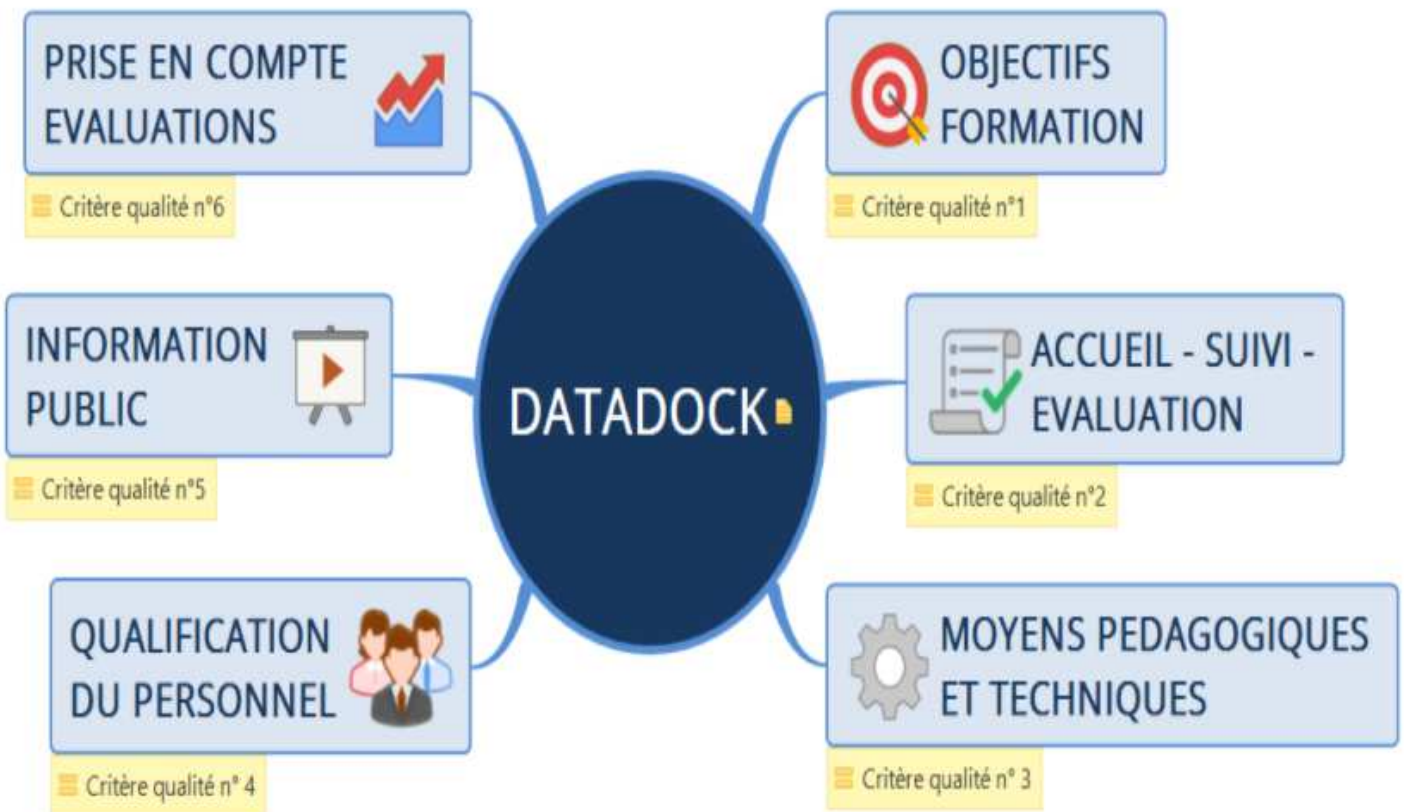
PRISE EN COMPTE EVALUATIONS

Critère qualité n°6

OBJECTIFS FORMATION

Critère qualité n°1

INFORMATION PUBLIC

Critère qualité n°5

DATADOCK

ACCUEIL - SUIVI - EVALUATION

Critère qualité n°2

QUALIFICATION DU PERSONNEL

Critère qualité n° 4

MOYENS PEDAGOGIQUES ET TECHNIQUES

Critère qualité n° 3